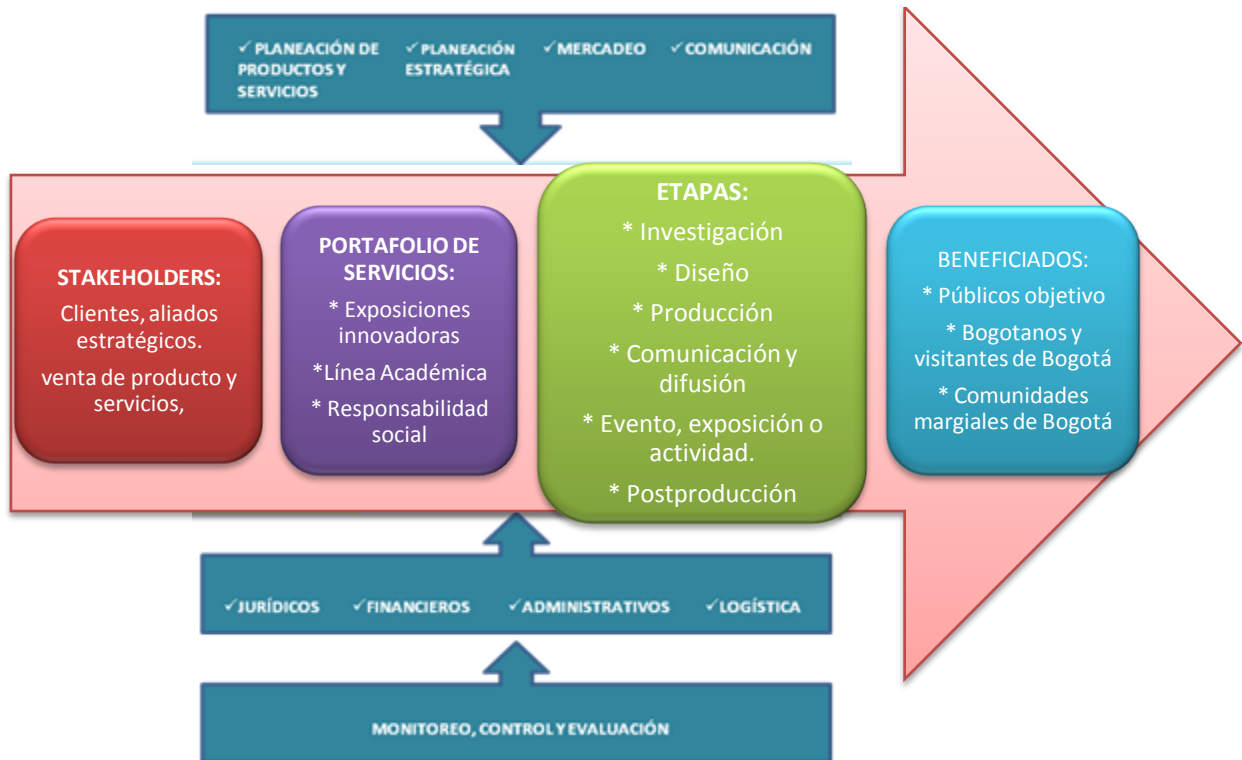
✓PLANEACIÓN DE PRODUCTOS Y SERVICIOS ✓PLANEACIÓN ESTRATÉGICA ✓MERCADEO ✓COMUNICACIÓN

STAKEHOLDERS:
Clientes, aliados estratégicos.
venta de producto y servicios,

PORTAFOLIO DE SERVICIOS:
* Exposiciones innovadoras
*Línea Académica
* Responsabilidad social

ETAPAS:
* Investigación
* Diseño
* Producción
* Comunicación y difusión
* Evento, exposición o actividad.
* Postproducción

BENEFICIADOS:
* Públicos objetivo
* Bogotanos y visitantes de Bogotá
* Comunidades margiales de Bogotá

✓JURÍDICOS ✓FINANCIEROS ✓ADMINISTRATIVOS ✓LOGÍSTICA

MONITOREO, CONTROL Y EVALUACIÓN